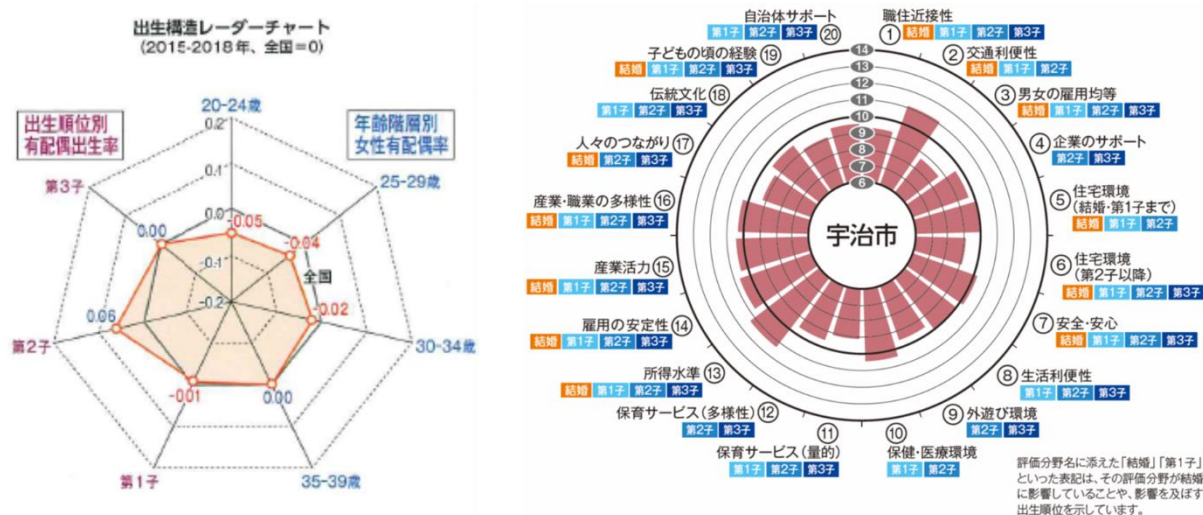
出生構造レーダーチャート
(2015-2018年、全国=0)

出生順位別
有配偶出生率

年齢階層別
女性有配偶率

20-24歳
0.2
0.1
0.0
-0.1
-0.2
-0.05
-0.04
全国
25-29歳
0.02
30-34歳
0.00
35-39歳
-0.01
第1子
0.06
第2子
0.00
第3子

宇治市

14
13
12
11
10
9
8
7
6

① 職住近接性 結婚 第1子 第2子 第3子
② 交通利便性 結婚 第1子 第2子
③ 男女の雇用均等 結婚 第1子 第2子 第3子
④ 企業のサポート 第2子 第3子
⑤ 住宅環境 (結婚・第1子まで) 結婚 第1子 第2子
⑥ 住宅環境 (第2子以降) 結婚 第1子 第2子 第3子
⑦ 安全・安心 結婚 第1子 第2子 第3子
⑧ 生活利便性 第1子 第2子 第3子
⑨ 外遊び環境 第2子 第3子
⑩ 保健・医療環境 第1子 第2子 第3子
⑪ 保育サービス(量的) 第1子 第2子 第3子
⑫ 保育サービス(多様性) 第2子 第3子
⑬ 所得水準 結婚 第1子 第2子 第3子
⑭ 雇用の安定性 結婚 第1子 第2子 第3子
⑮ 産業活力 結婚 第1子 第2子 第3子
⑯ 産業・職業の多様性 結婚 第1子 第2子 第3子
⑰ 人々のつながり 結婚 第2子 第3子
⑱ 伝統文化 第1子 第2子 第3子
⑲ 子どもの頃の経験 結婚 第1子 第2子 第3子
⑳ 自治体サポート 第1子 第2子 第3子

評価分野名に添えた「結婚」「第1子」といった表記は、その評価分野が結婚に影響していることや、影響を及ぼす出生順位を示しています。